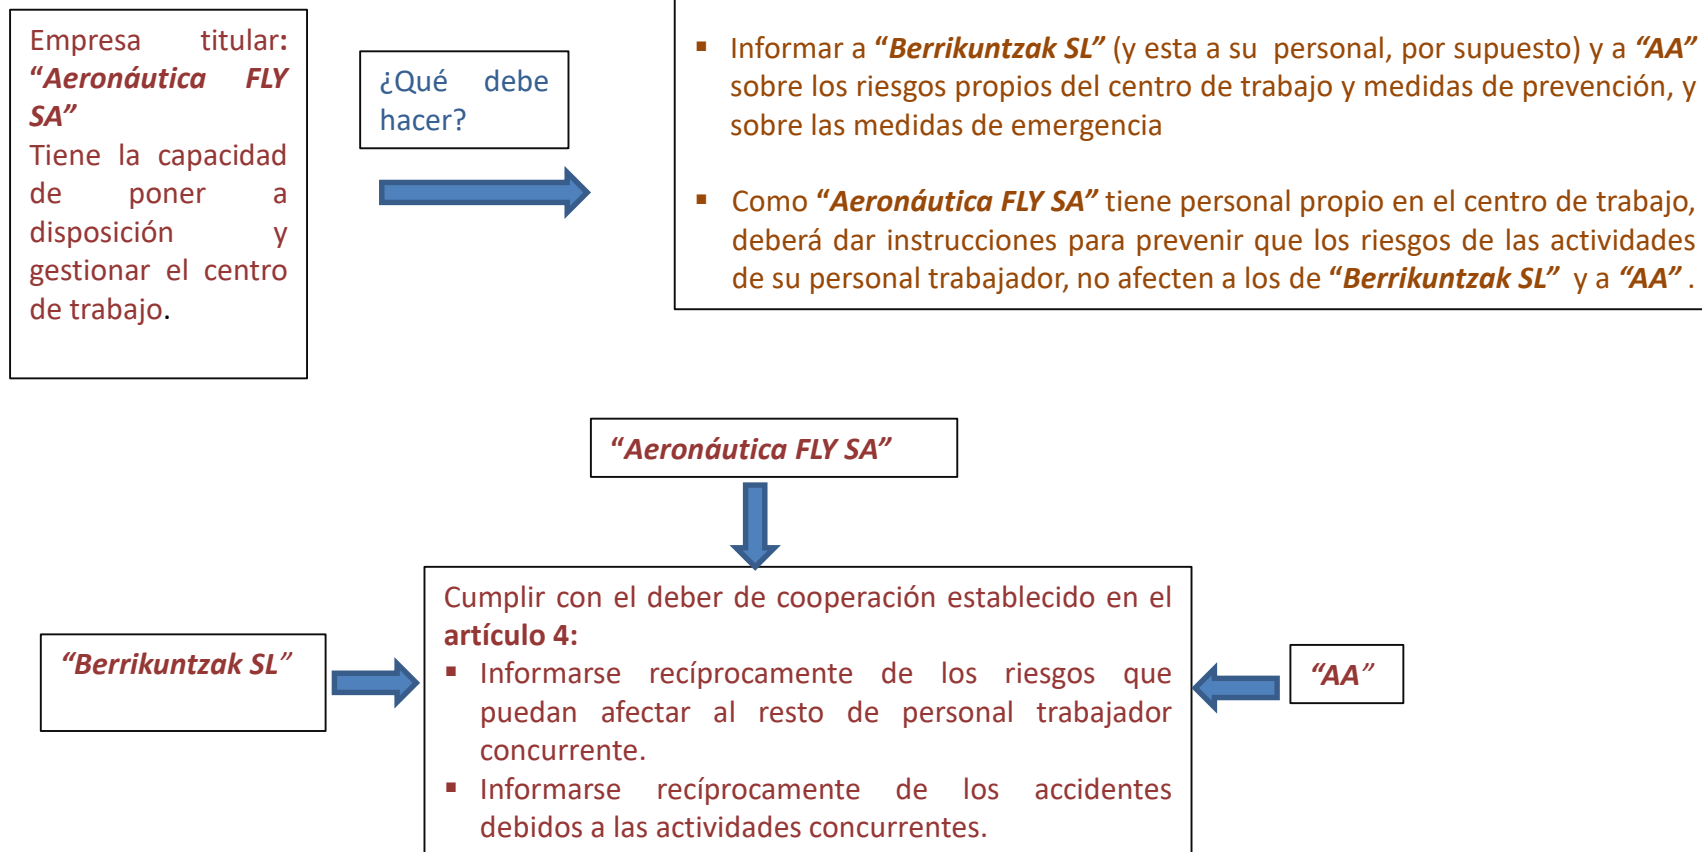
Empresa titular: **“Aeronáutica FLY SA”**
Tiene la capacidad de poner a disposición y gestionar el centro de trabajo.

¿Qué debe hacer?

▪ Informar a **“Berrikuntzak SL”** (y esta a su personal, por supuesto) y a **“AA”** sobre los riesgos propios del centro de trabajo y medidas de prevención, y sobre las medidas de emergencia

▪ Como **“Aeronáutica FLY SA”** tiene personal propio en el centro de trabajo, deberá dar instrucciones para prevenir que los riesgos de las actividades de su personal trabajador, no afecten a los de **“Berrikuntzak SL”** y a **“AA”**.

**“Aeronáutica FLY SA”**

**“Berrikuntzak SL”**

Cumplir con el deber de cooperación establecido en el **artículo 4:**
▪ Informarse recíprocamente de los riesgos que puedan afectar al resto de personal trabajador concurrente.
▪ Informarse recíprocamente de los accidentes debidos a las actividades concurrentes.

**“AA”**